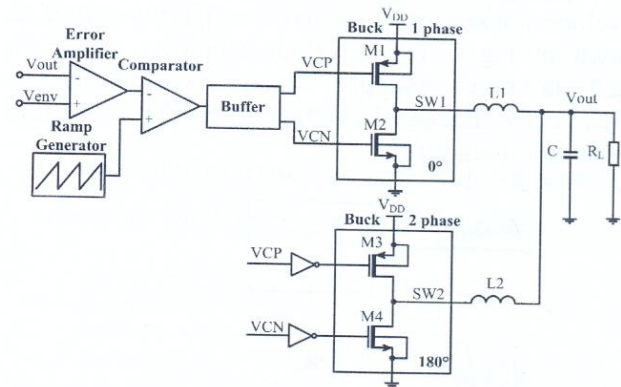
Error Amplifier

Vout

Venv

-

+

Comparator

-

+

Ramp Generator

Buffer

VCP

VCN

Buck

$V_{DD}$

1 phase

M1

M2

SW1

0°

L1

Vout

C

$R_L$

Buck

$V_{DD}$

2 phase

VCP

VCN

M3

M4

SW2

L2

180°